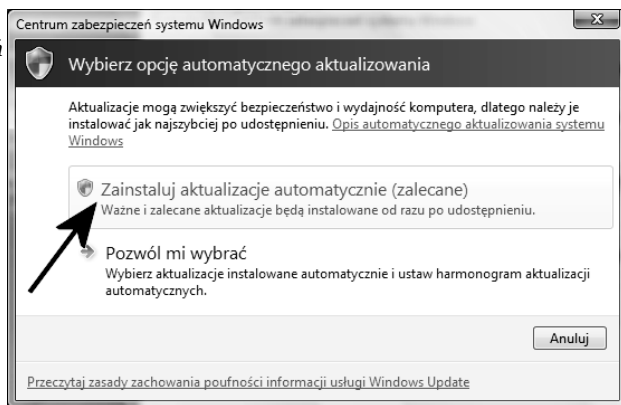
Centrum zabezpieczeń systemu Windows

Wybierz opcję automatycznego aktualizowania

Aktualizacje mogą zwiększyć bezpieczeństwo i wydajność komputera, dlatego należy je instalować jak najszybciej po udostępnieniu. Opis automatycznego aktualizowania systemu Windows

Zainstaluj aktualizacje automatycznie (zalecane)
Ważne i zalecane aktualizacje będą instalowane od razu po udostępnieniu.

Pozwól mi wybrać
Wybierz aktualizacje instalowane automatycznie i ustaw harmonogram aktualizacji automatycznych.

Anuluj

Przeczytaj zasady zachowania poufności informacji usługi Windows Update